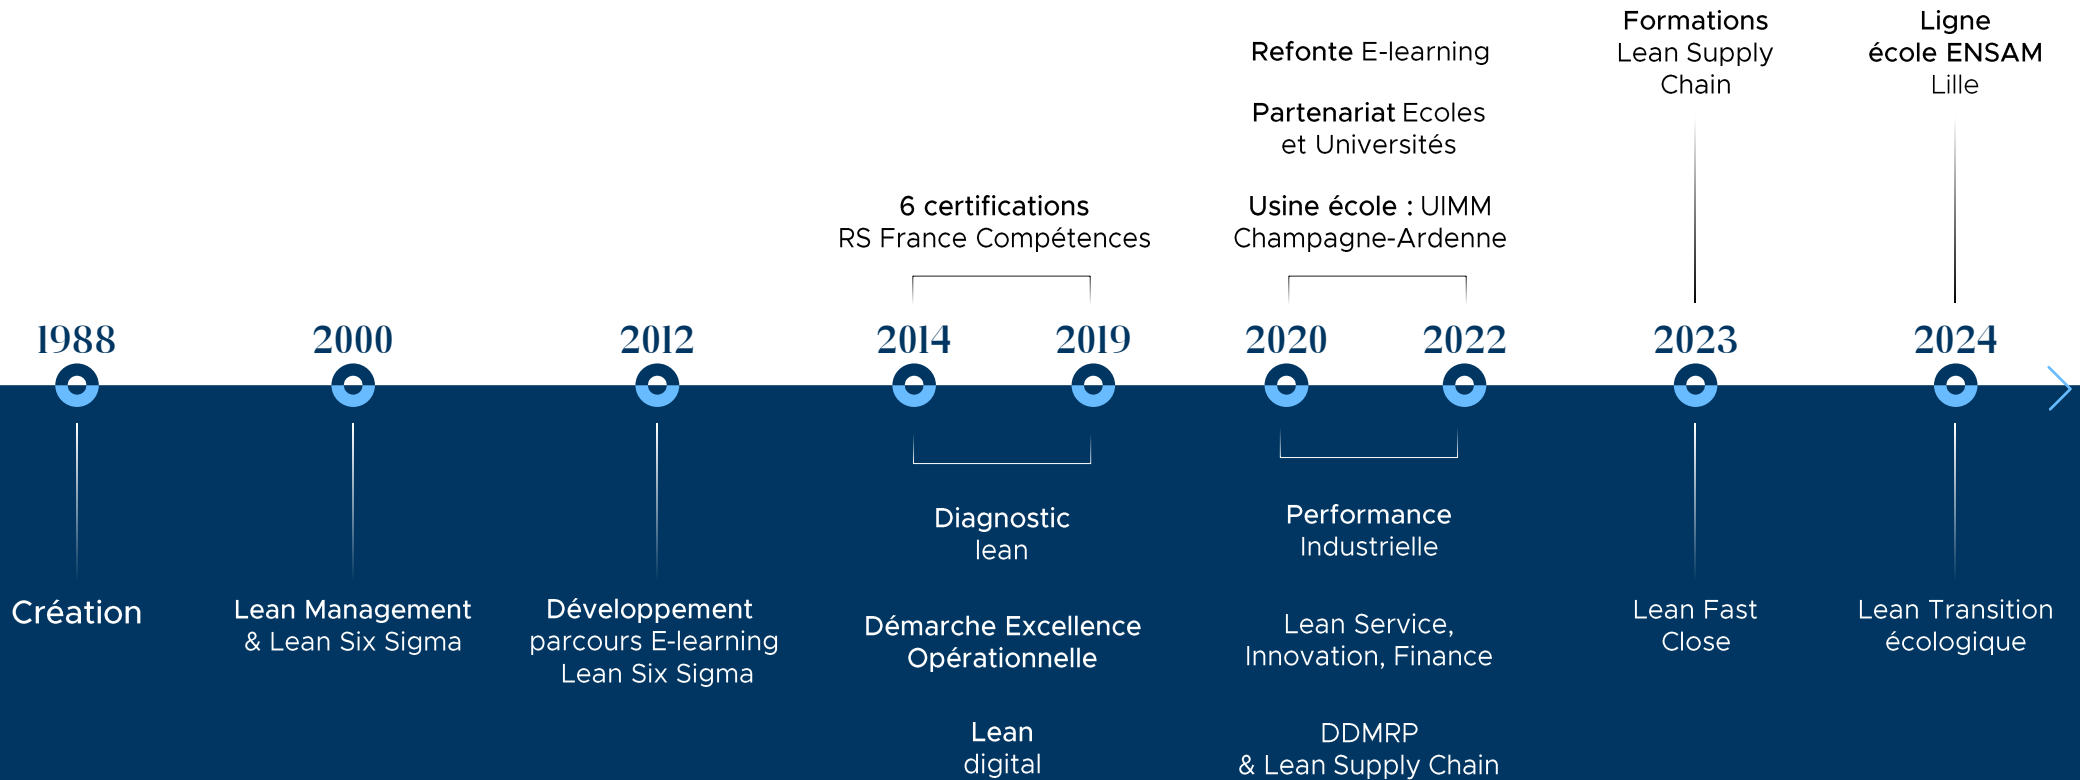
Formations Lean Supply Chain

Ligne école ENSAM Lille

Refonte E-learning

Partenariat Ecoles et Universités

Usine école : UIMM Champagne-Ardenne

6 certifications RS France Compétences

1988

2000

2012

2014

2019

2020

2022

2023

2024

Création

Lean Management & Lean Six Sigma

Développement parcours E-learning Lean Six Sigma

Diagnostic lean

Démarche Excellence Opérationnelle

Lean digital

Performance Industrielle

Lean Service, Innovation, Finance

DDMRP & Lean Supply Chain

Lean Fast Close

Lean Transition écologique